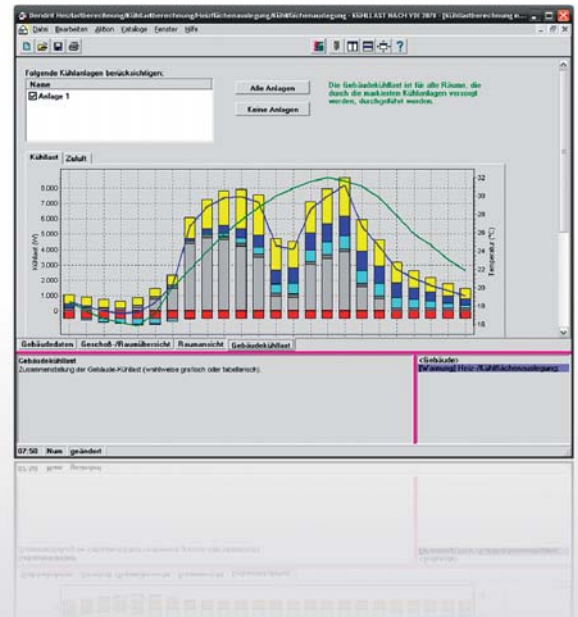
Dendrit Heizlastberechnung/Kühllastberechnung/Heizflächenauslegung/Kühlflächenauslegung - KÜHLLAST NACH VDI 2078 - [Kühllastberechnung n...

Datei Bearbeiten Aktion Kataloge Fenster Hilfe

Folgende Kühlanlagen berücksichtigen:

Name

Anlage 1

Alle Anlagen

Keine Anlagen

Die Gebäudekühllast ist für alle Räume, die durch die markierten Kühlanlagen versorgt werden, durchgeführt worden.

Kühllast Zuluft

8.000
7.000
6.000
5.000
4.000
3.000
2.000
1.000
0

Kühllast [W]

32
30
28
26
24
22
20
18
16

Temperatur [°C]

Gebäudedaten Geschoß-/Raumübersicht Raumansicht Gebäudekühllast

Gebäudekühllast
Zusammenstellung der Gebäude-Kühllast (wahlweise grafisch oder tabellarisch)

<Gebäude>
[Warnung] Heiz-/Kühlflächenauslegung

07:50 Num geändert